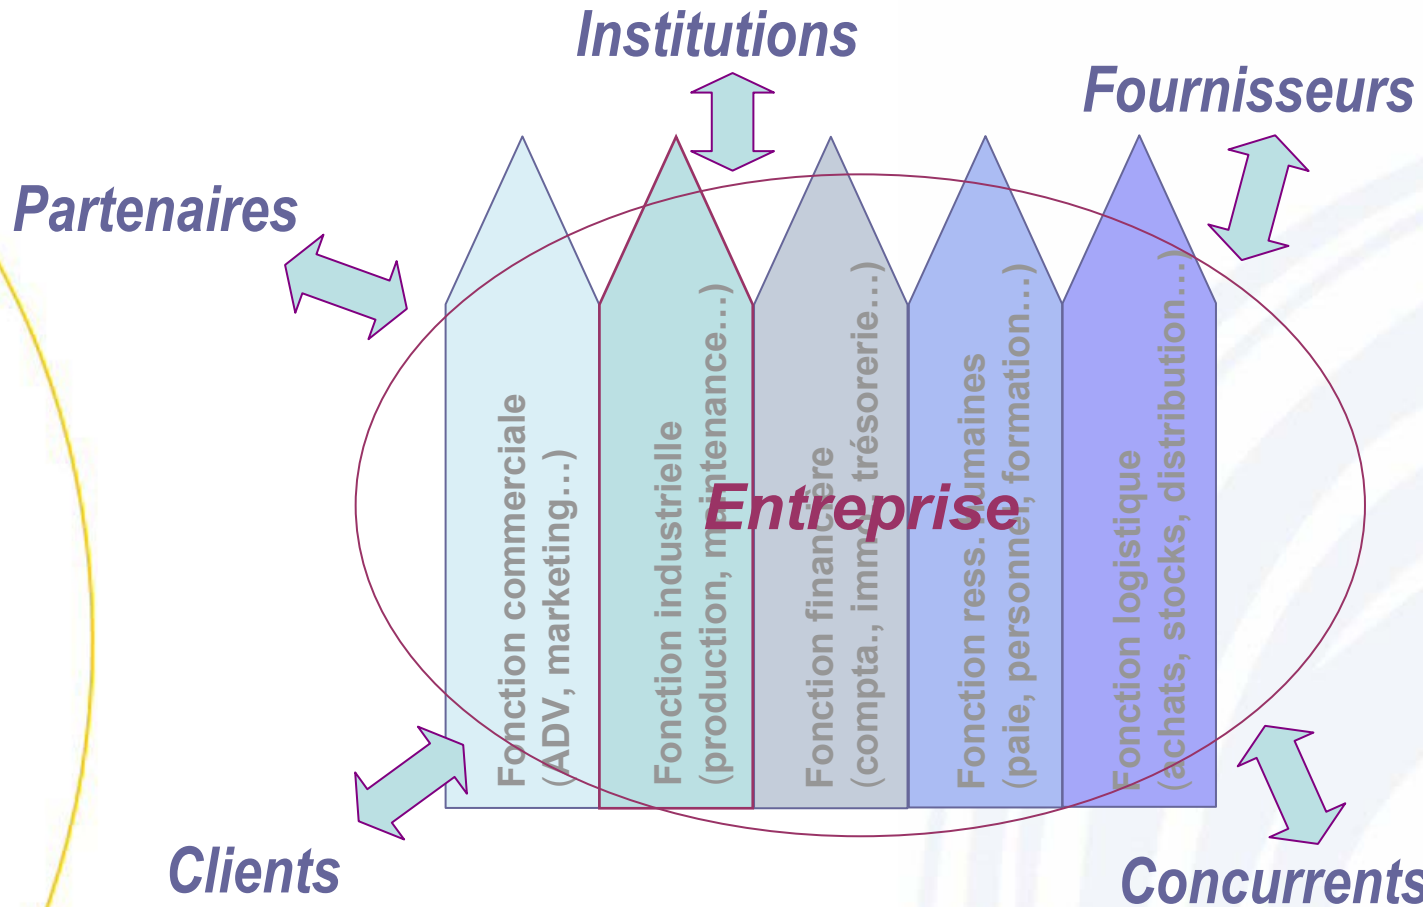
Institutions

Fournisseurs

Partenaires

Fonction commerciale (ADV, marketing…)

Fonction industrielle (production, maintenance…)

Fonction financière (compta., immo., trésorerie…)

Fonction ress. humaines (paie, personnel, formation…)

Fonction logistique (achats, stocks, distribution…)

Entreprise

Clients

Concurrents